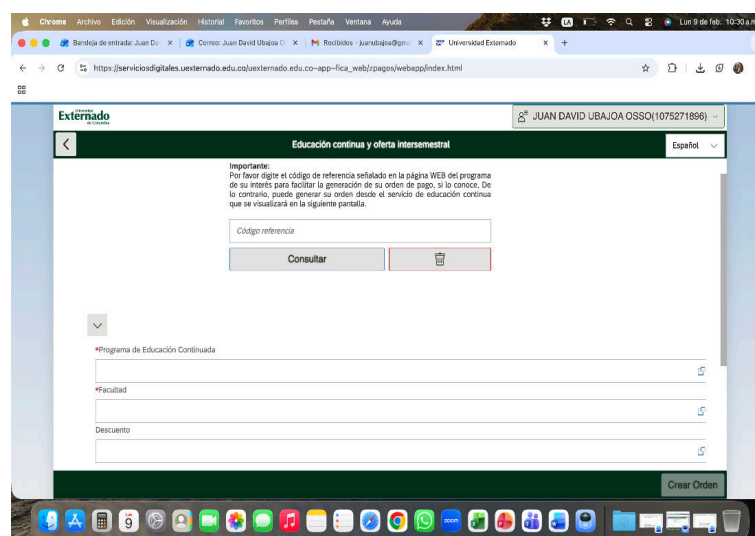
Chrome Archivo Edición Visualización Historial Favoritos Perfiles Pestaña Ventana Ayuda Lun 9 de feb. 10:30 a.m.

Bandeja de entrada: Juan Da × | Correo: Juan David Ubajoa O × | M Recibidos - juanubajoa@gm × | Universidad Externado × | +

https://serviciosdigitales.uexternado.edu.co/uexternado.edu.co~app~fica_web/zpagos/webapp/index.html

Universidad Externado de Colombia

JUAN DAVID UBAJOA OSSO(1075271896)

Educación continua y oferta intersemestral

Español

Importante:
Por favor digite el código de referencia señalado en la página WEB del programa de su interés para facilitar la generación de su orden de pago, si lo conoce. De lo contrario, puede generar su orden desde el servicio de educación continua que se visualizará en la siguiente pantalla.

Código referencia

Consultar

*Programa de Educación Continuada

*Facultad

Descuento

Crear Orden

FEB 9

zoom